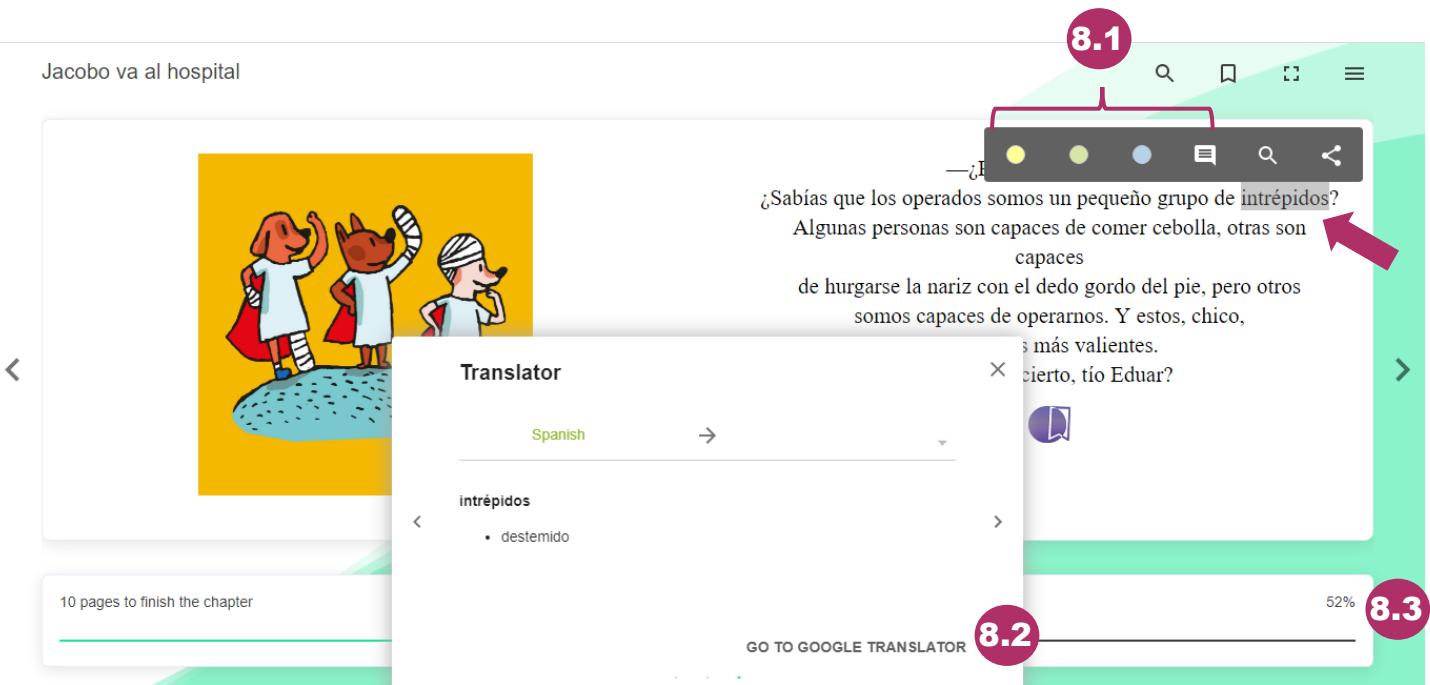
Jacobo va al hospital

8.1

—¿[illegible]
¿Sabías que los operados somos un pequeño grupo de intrépidos?
Algunas personas son capaces de comer cebolla, otras son capaces
de hurgarse la nariz con el dedo gordo del pie, pero otros somos capaces de operarnos. Y estos, chico,
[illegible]s más valientes.
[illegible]cierto, tío Eduar?

Translator

Spanish

intrépidos

- destemido

GO TO GOOGLE TRANSLATOR

8.2

10 pages to finish the chapter

52%

8.3